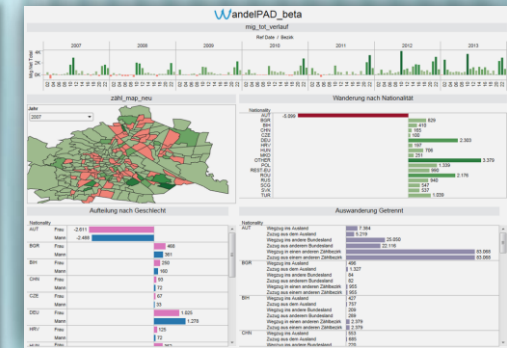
WandelPAD_beta

mig_tot_verlauf

Ref Date / Bezirk

2007 2008 2009 2010 2011 2012 2013

zahl_map_neu

Jahr
2007

Wanderung nach Nationalität

Nationality
AUT -3.666
BGR 829
BIH 419
CHN 185
CZE 100
DEU 2.383
HRV 187
HUN 768
MKD 251
OTHER 2.379
POL 1.339
REST-EU 968
ROU 2.176
RUS 946
SCG 547
SVK 547
TUR 1.009

Aufteilung nach Geschlecht

Nationality
AUT Frau -2.611
Mann -2.486
BGR Frau 468
Mann 361
BIH Frau 260
Mann 160
CHN Frau 93
Mann 72
CZE Frau 67
Mann 33
DEU Frau 1.605
Mann 1.278
HRV Frau 125
Mann 72

Auswanderung Getrennt

Nationality
AUT
Wegzug ins Ausland 7.364
Zuzug aus dem Ausland 6.319
Wegzug ins andere Bundesland 20.555
Zuzug aus anderen Bundesland 22.116
Wegzug in einen anderen Zählbezirk 93.060
Zuzug aus einem anderen Zählbezirk 93.060
BGR
Wegzug ins Ausland 498
Zuzug aus dem Ausland 1.327
Wegzug ins andere Bundesland 84
Zuzug aus anderen Bundesland 82
Wegzug in einen anderen Zählbezirk 383
Zuzug aus einem anderen Zählbezirk 383
BIH
Wegzug ins Ausland 427
Zuzug aus dem Ausland 757
Wegzug ins andere Bundesland 259
Zuzug aus anderen Bundesland 289
Wegzug in einen anderen Zählbezirk 2.376
Zuzug aus einem anderen Zählbezirk 2.376
CHN
Wegzug ins Ausland 393
Zuzug aus dem Ausland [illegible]